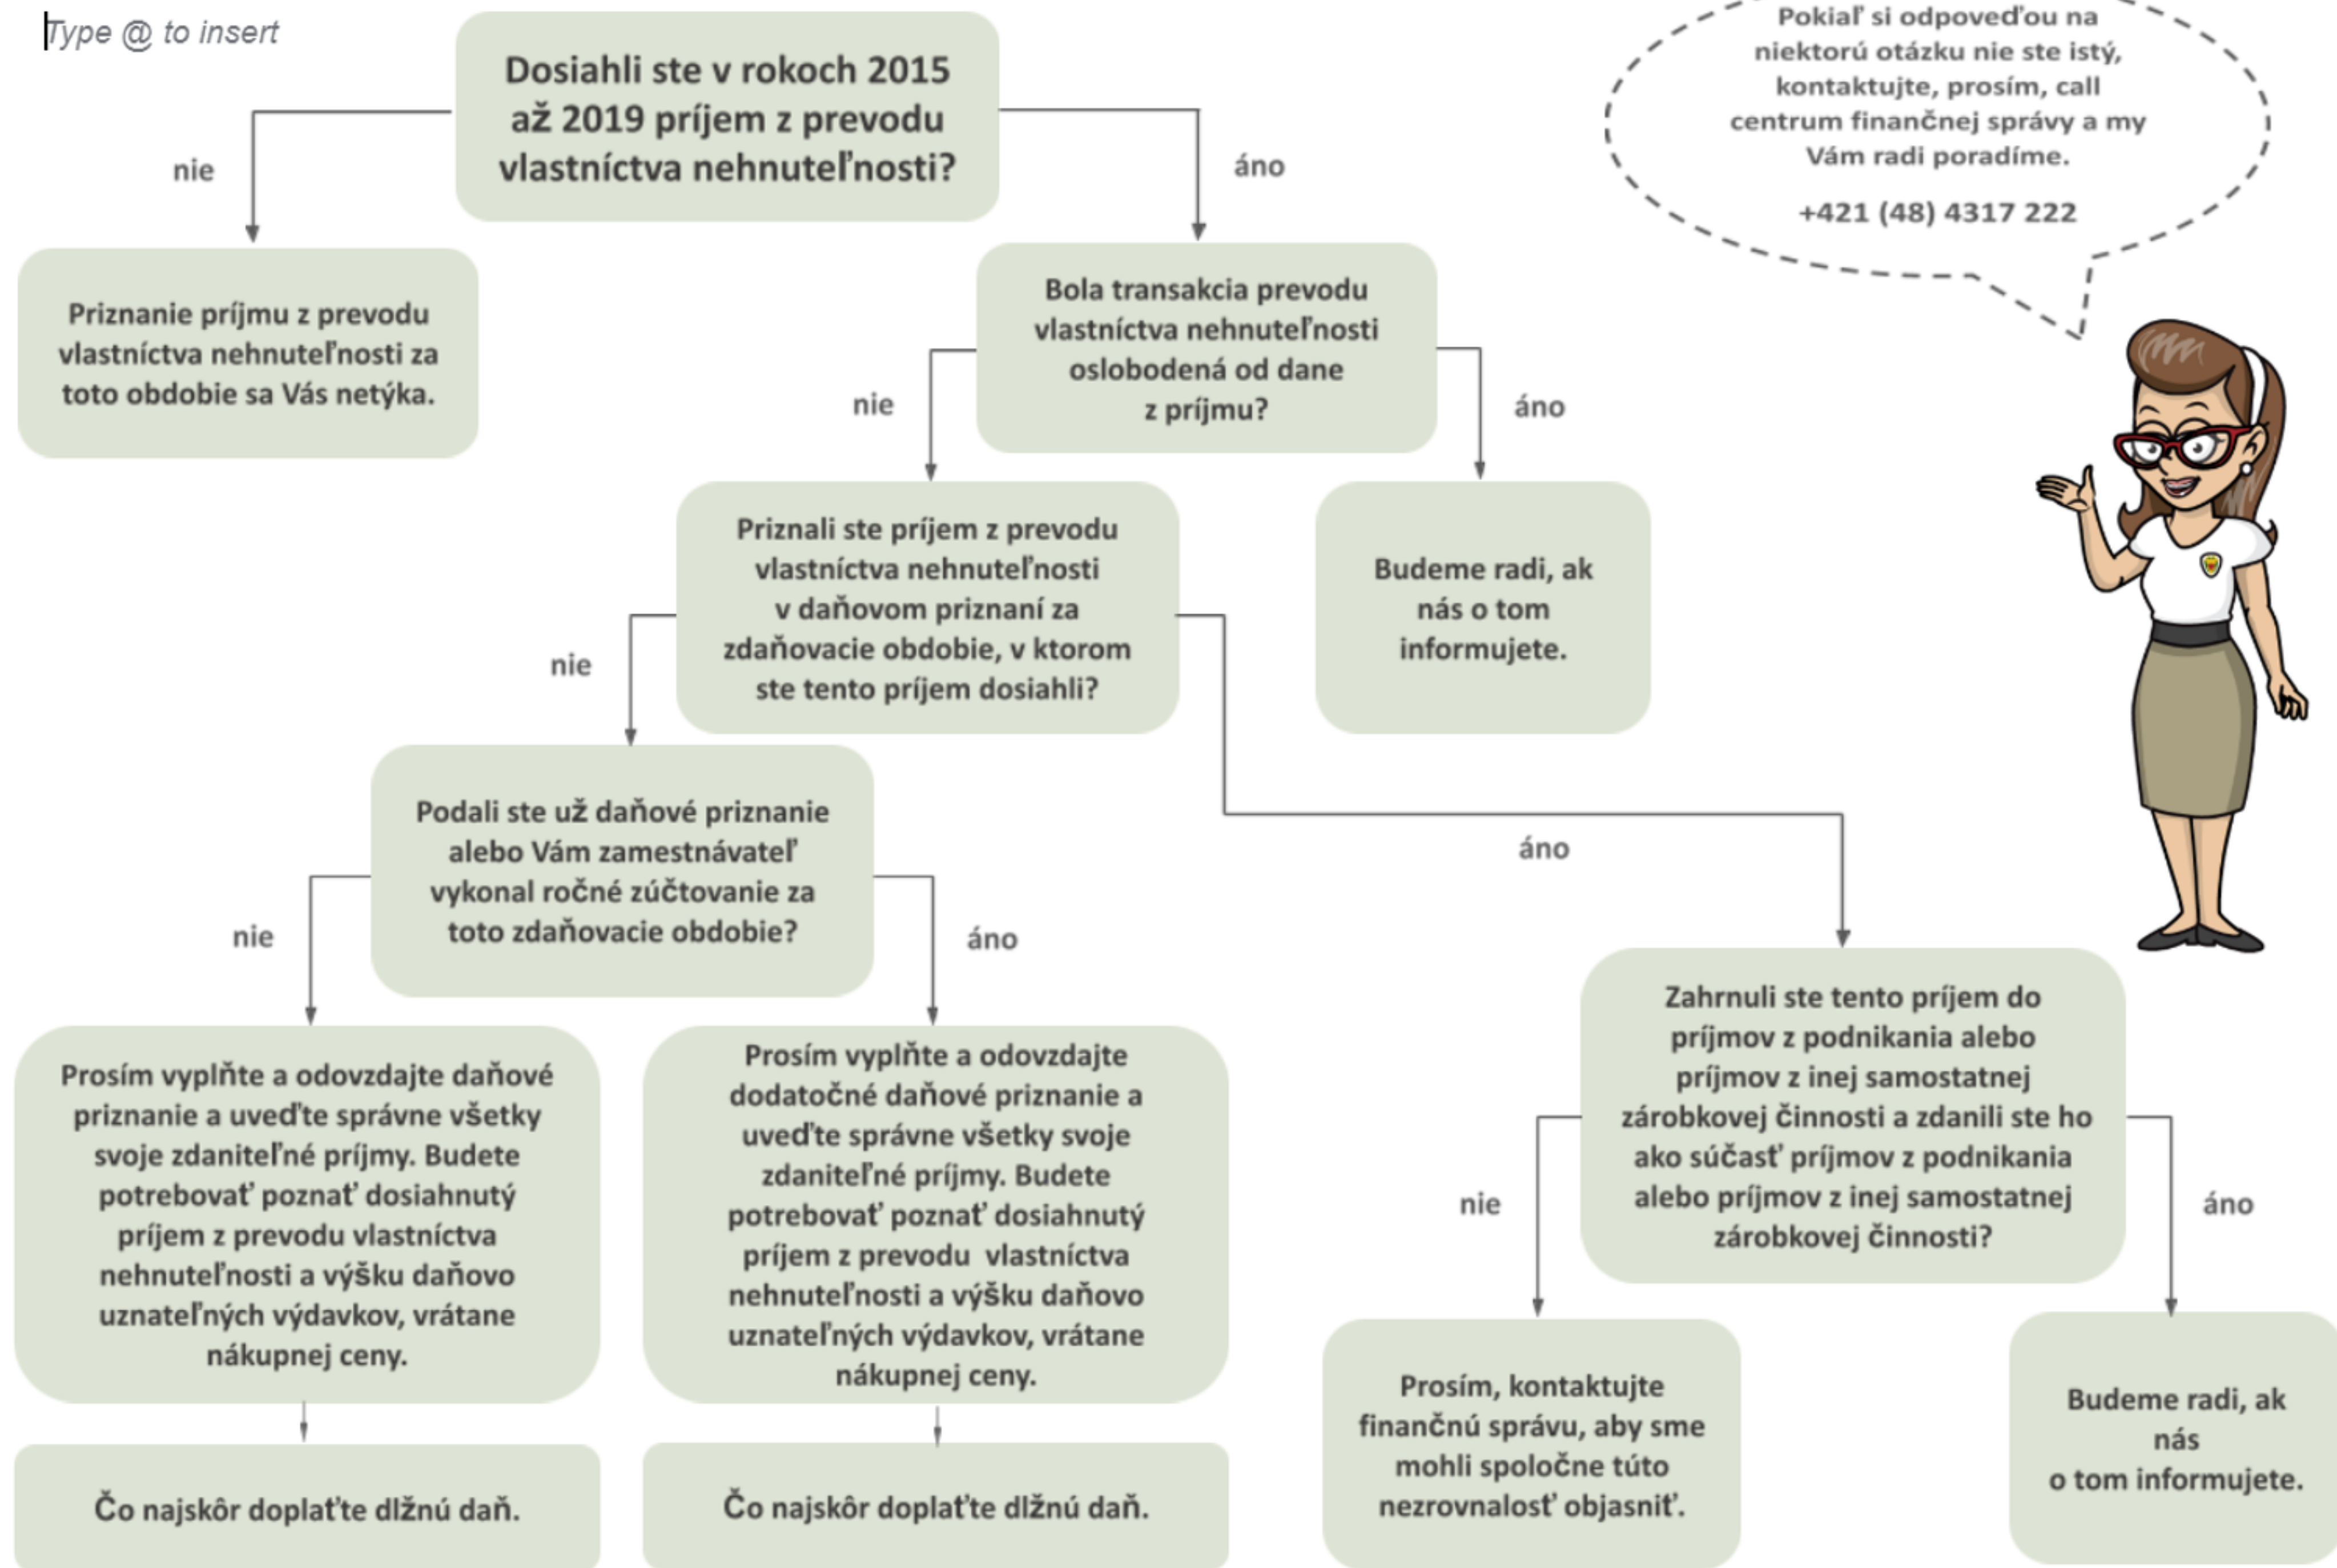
Type @ to insert

Dosiahli ste v rokoch 2015 až 2019 príjem z prevodu vlastníctva nehnuteľnosti?

Pokiaľ si odpoveďou na niektorú otázku nie ste istý, kontaktujte, prosím, call centrum finančnej správy a my Vám radi poradíme.

+421 (48) 4317 222

nie

áno

Priznanie príjmu z prevodu vlastníctva nehnuteľnosti za toto obdobie sa Vás netýka.

Bola transakcia prevodu vlastníctva nehnuteľnosti oslobodená od dane z príjmu?

nie

áno

Priznali ste príjem z prevodu vlastníctva nehnuteľnosti v daňovom priznaní za zdaňovacie obdobie, v ktorom ste tento príjem dosiahli?

Budeme radi, ak nás o tom informujete.

nie

Podali ste už daňové priznanie alebo Vám zamestnávateľ vykonal ročné zúčtovanie za toto zdaňovacie obdobie?

áno

nie

áno

Zahrnuli ste tento príjem do príjmov z podnikania alebo príjmov z inej samostatnej zárobkovej činnosti a zdanili ste ho ako súčasť príjmov z podnikania alebo príjmov z inej samostatnej zárobkovej činnosti?

Prosím vyplňte a odovzdajte daňové priznanie a uveďte správne všetky svoje zdaniteľné príjmy. Budete potrebovať poznať dosiahnutý príjem z prevodu vlastníctva nehnuteľnosti a výšku daňovo uznateľných výdavkov, vrátane nákupnej ceny.

Prosím vyplňte a odovzdajte dodatočné daňové priznanie a uveďte správne všetky svoje zdaniteľné príjmy. Budete potrebovať poznať dosiahnutý príjem z prevodu vlastníctva nehnuteľnosti a výšku daňovo uznateľných výdavkov, vrátane nákupnej ceny.

nie

áno

Prosím, kontaktujte finančnú správu, aby sme mohli spoločne túto nezrovnalosť objasniť.

Budeme radi, ak nás o tom informujete.

Čo najskôr doplaťte dlžnú daň.

Čo najskôr doplaťte dlžnú daň.